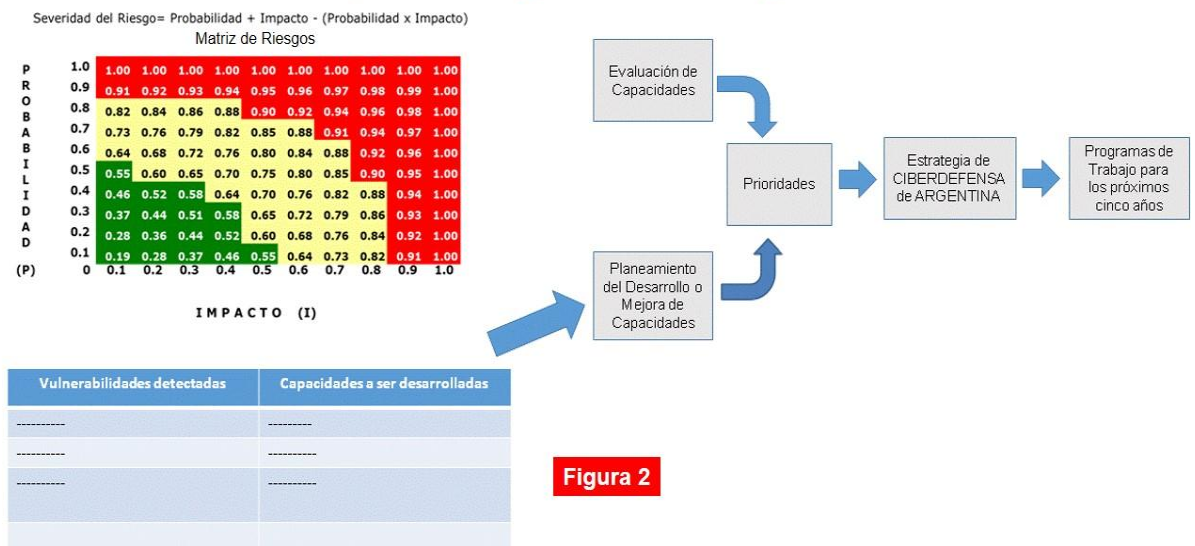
Severidad del Riesgo= Probabilidad + Impacto - (Probabilidad x Impacto)

Matriz de Riesgos

| PROBABILIDAD (P) | | | | | | | | | | |
|---|---|---|---|---|---|---|---|---|---|---|
| 1.0 | 1.00 | 1.00 | 1.00 | 1.00 | 1.00 | 1.00 | 1.00 | 1.00 | 1.00 | 1.00 |
| 0.9 | 0.91 | 0.92 | 0.93 | 0.94 | 0.95 | 0.96 | 0.97 | 0.98 | 0.99 | 1.00 |
| 0.8 | 0.82 | 0.84 | 0.86 | 0.88 | 0.90 | 0.92 | 0.94 | 0.96 | 0.98 | 1.00 |
| 0.7 | 0.73 | 0.76 | 0.79 | 0.82 | 0.85 | 0.88 | 0.91 | 0.94 | 0.97 | 1.00 |
| 0.6 | 0.64 | 0.68 | 0.72 | 0.76 | 0.80 | 0.84 | 0.88 | 0.92 | 0.96 | 1.00 |
| 0.5 | 0.55 | 0.60 | 0.65 | 0.70 | 0.75 | 0.80 | 0.85 | 0.90 | 0.95 | 1.00 |
| 0.4 | 0.46 | 0.52 | 0.58 | 0.64 | 0.70 | 0.76 | 0.82 | 0.88 | 0.94 | 1.00 |
| 0.3 | 0.37 | 0.44 | 0.51 | 0.58 | 0.65 | 0.72 | 0.79 | 0.86 | 0.93 | 1.00 |
| 0.2 | 0.28 | 0.36 | 0.44 | 0.52 | 0.60 | 0.68 | 0.76 | 0.84 | 0.92 | 1.00 |
| 0.1 | 0.19 | 0.28 | 0.37 | 0.46 | 0.55 | 0.64 | 0.73 | 0.82 | 0.91 | 1.00 |
| 0 | 0.1 | 0.2 | 0.3 | 0.4 | 0.5 | 0.6 | 0.7 | 0.8 | 0.9 | 1.0 |

IMPACTO (I)

Evaluación de Capacidades

Prioridades

Estrategia de CIBERDEFENSA de ARGENTINA

Programas de Trabajo para los próximos cinco años

Planeamiento del Desarrollo o Mejora de Capacidades

| Vulnerabilidades detectadas | Capacidades a ser desarrolladas |
|---|---|
| ---------- | --------- |
| ---------- | ---------- |
| ---------- | ---------- |
| | |

Figura 2